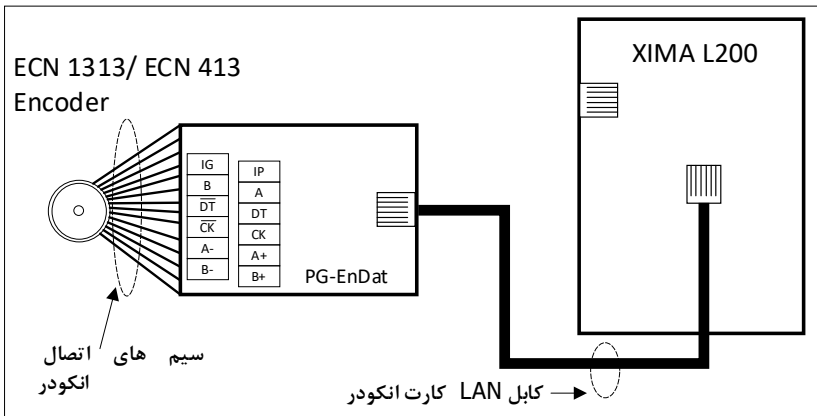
ECN 1313/ ECN 413
Encoder

XIMA L200

| IG |
|---|
| B |
| $\overline{DT}$ |
| $\overline{CK}$ |
| A- |
| B- |

| IP |
|---|
| A |
| DT |
| CK |
| A+ |
| B+ |

PG-EnDat

سیم های اتصال انکودر

کابل LAN کارت انکودر